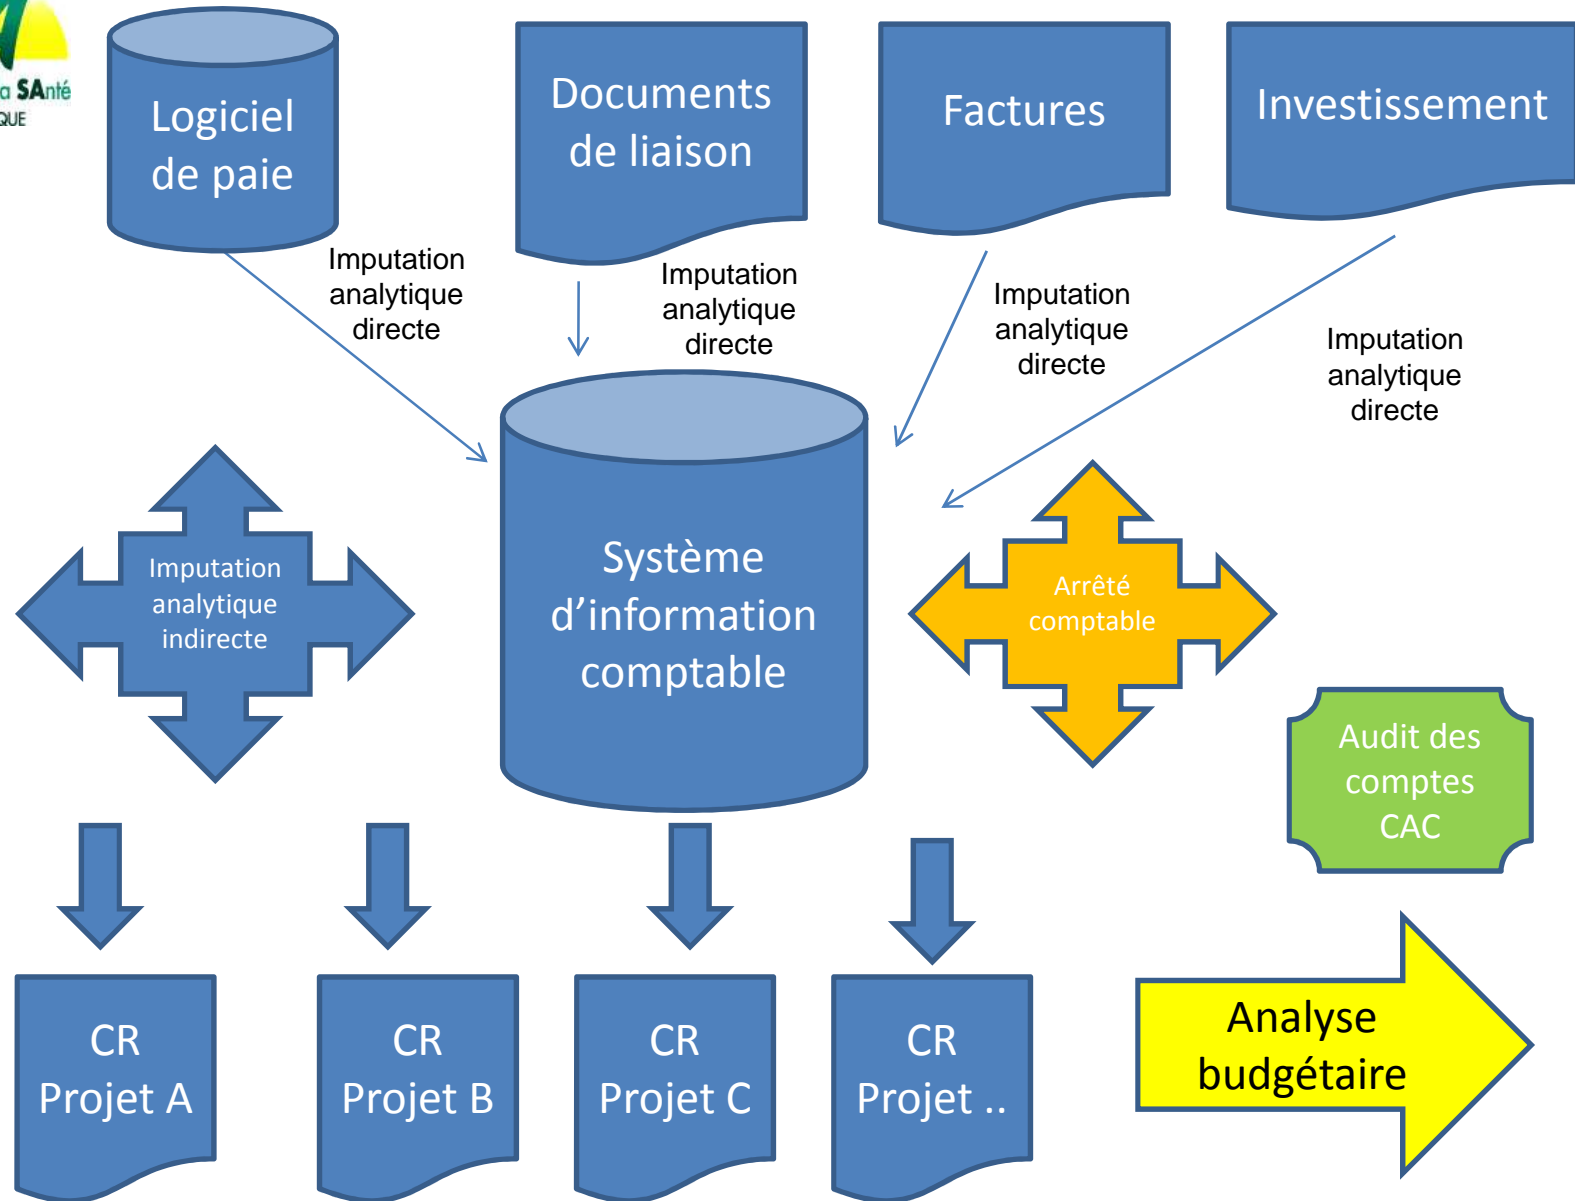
a SAnté
QUE

Logiciel de paie

Documents de liaison

Factures

Investissement

Imputation analytique directe

Imputation analytique directe

Imputation analytique directe

Imputation analytique directe

Imputation analytique indirecte

Système d'information comptable

Arrêté comptable

Audit des comptes CAC

CR Projet A

CR Projet B

CR Projet C

CR Projet ..

Analyse budgétaire